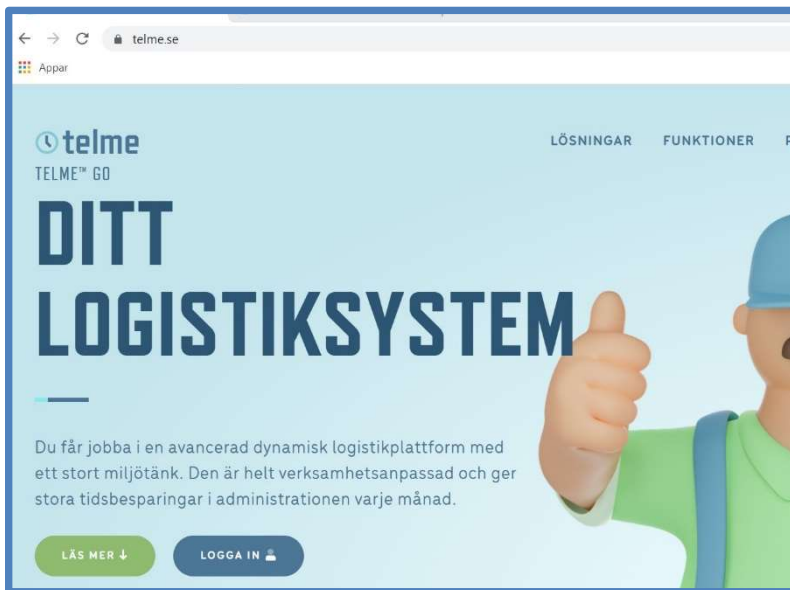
telme.se

Appar

telme

LÖSNINGAR FUNKTIONER

TELME™ GO

DITT LOGISTIKSYSTEM

Du får jobba i en avancerad dynamisk logistikplattform med ett stort miljötänk. Den är helt verksamhetsanpassad och ger stora tidsbesparingar i administrationen varje månad.

LÄS MER ↓

LOGGA IN